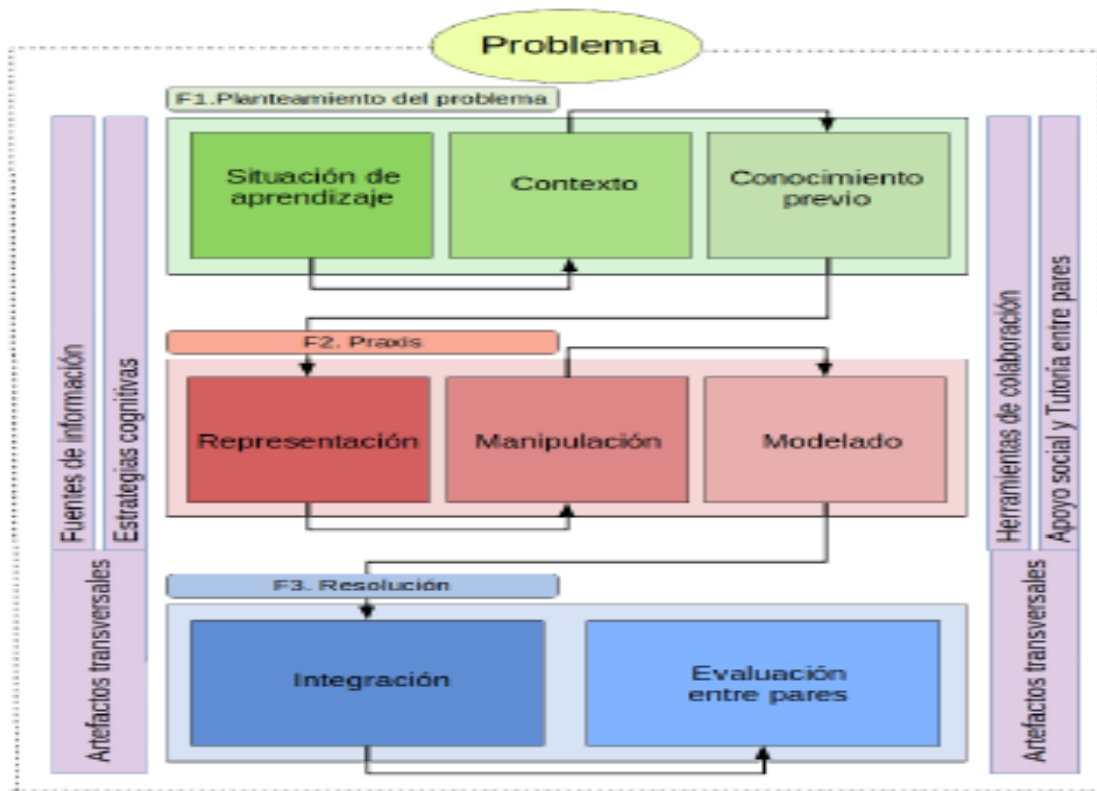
Problema

F1.Planteamiento del problema

Situación de aprendizaje

Contexto

Conocimiento previo

F2. Praxis

Representación

Manipulación

Modelado

F3. Resolución

Integración

Evaluación entre pares

Fuentes de información

Estrategias cognitivas

Artefactos transversales

Herramientas de colaboración

Apoyo social y Tutoría entre pares

Artefactos transversales